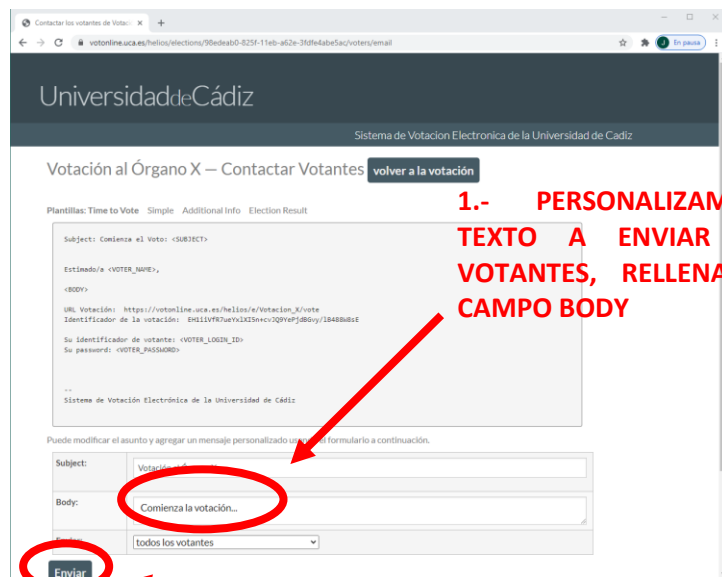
Contactar los votantes de Votac ×

votonline.uca.es/helios/elections/98edeab0-825f-11eb-a62e-3fdfe4abe5ac/voters/email

En pausa

UniversidaddeCádiz

Sistema de Votacion Electronica de la Universidad de Cadiz

Votación al Órgano X — Contactar Votantes volver a la votación

Plantillas: Time to Vote Simple Additional Info Election Result

Subject: Comienza el Voto: <SUBJECT>

Estimado/a <VOTER_NAME>,

<BODY>

URL Votación: https://votonline.uca.es/helios/e/Votacion_X/vote
Identificador de la votación: EH1iVfR7ueYxlKI5n+cvJQ9YePjdBGvy/l848Bw8sE

Su identificador de votante: <VOTER_LOGIN_ID>
Su password: <VOTER_PASSWORD>

--
Sistema de Votación Electrónica de la Universidad de Cádiz

1.- PERSONALIZAM TEXTO A ENVIAR VOTANTES, RELLENA CAMPO BODY

Puede modificar el asunto y agregar un mensaje personalizado us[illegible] formulario a continuación.

| Subject: | Votación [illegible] |
|---|---|
| Body: | Comienza la votación... |
| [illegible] | todos los votantes |

Enviar